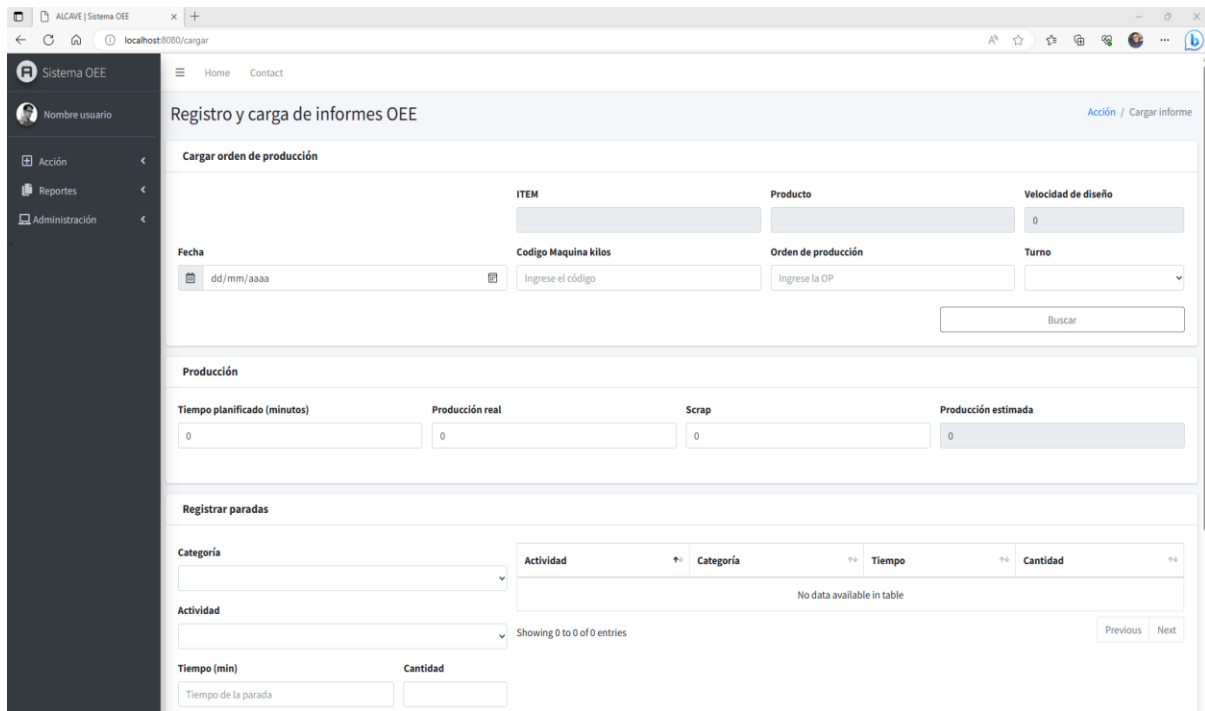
ALCAVE | Sistema OEE

localhost:8080/cargar

Sistema OEE

Nombre usuario

Acción

Reportes

Administración

Home Contact

Registro y carga de informes OEE

Acción / Cargar informe

Cargar orden de producción

ITEM

Producto

Velocidad de diseño

0

Fecha

dd/mm/aaaa

Codigo Maquina kilos

Ingrese el código

Orden de producción

Ingrese la OP

Turno

Buscar

Producción

Tiempo planificado (minutos)

0

Producción real

0

Scrap

0

Producción estimada

0

Registrar paradas

Categoría

Actividad

Tiempo (min)

Tiempo de la parada

Cantidad

| Actividad | Categoría | Tiempo | Cantidad |
|---|---|---|---|
| No data available in table | | | |

Showing 0 to 0 of 0 entries

Previous Next